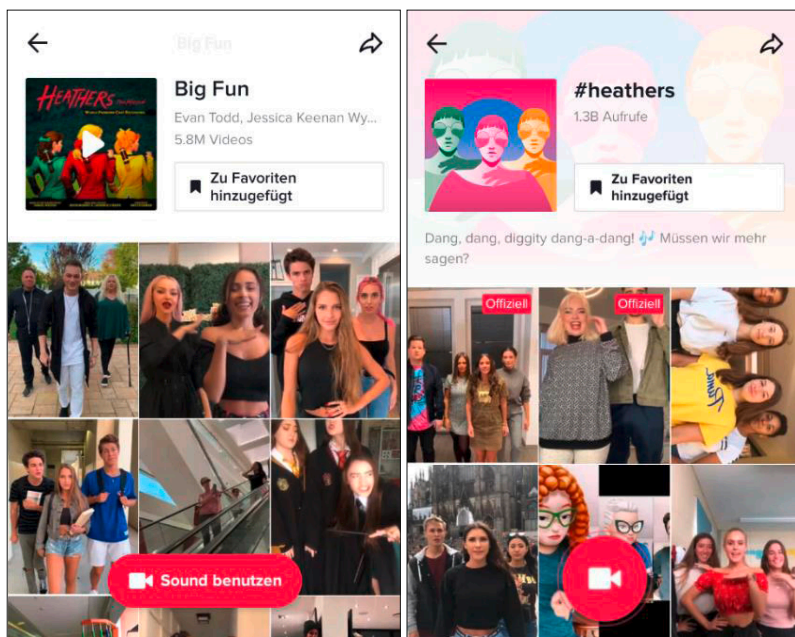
Big Fun

HEATHERS

Big Fun

Evan Todd, Jessica Keenan Wy...

5.8M Videos

Zu Favoriten hinzugefügt

Sound benutzen

#heathers

1.3B Aufrufe

Zu Favoriten hinzugefügt

Dang, dang, diggity dang-a-dang! 🎶 Müssen wir mehr sagen?

Offiziell

Offiziell